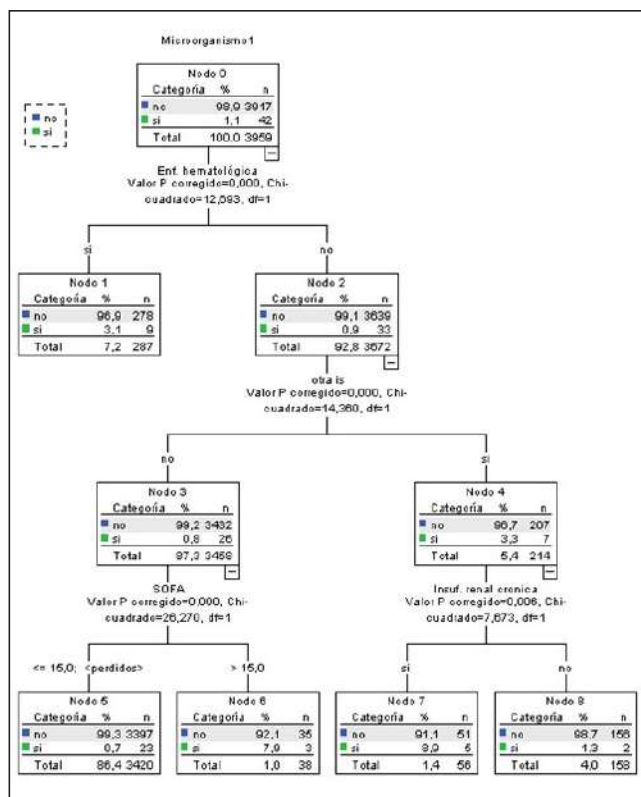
Microorganismo1

no
si

Nodo 0

| Categoría | % | n |
|---|---|---|
| no | 98,9 | 3917 |
| si | 1,1 | 42 |
| Total | 100,0 | 3959 |

Ent. hematológica
Valor P corregido=0,000, Chi-cuadrado=12,093, df=1

si

no

Nodo 1

| Categoría | % | n |
|---|---|---|
| no | 96,9 | 278 |
| si | 3,1 | 9 |
| Total | 7,2 | 287 |

Nodo 2

| Categoría | % | n |
|---|---|---|
| no | 99,1 | 3639 |
| si | 0,9 | 33 |
| Total | 92,8 | 3672 |

otra is
Valor P corregido=0,000, Chi-cuadrado=14,360, df=1

no

si

Nodo 3

| Categoría | % | n |
|---|---|---|
| no | 99,2 | 3432 |
| si | 0,8 | 26 |
| Total | 87,3 | 3458 |

Nodo 4

| Categoría | % | n |
|---|---|---|
| no | 96,7 | 207 |
| si | 3,3 | 7 |
| Total | 5,4 | 214 |

SOFA
Valor P corregido=0,000, Chi-cuadrado=26,270, df=1

Insuf. renal cronica
Valor P corregido=0,006, Chi-cuadrado=7,673, df=1

<= 15,0; <perdidos>

> 15,0

si

no

Nodo 5

| Categoría | % | n |
|---|---|---|
| no | 99,3 | 3397 |
| si | 0,7 | 23 |
| Total | 86,4 | 3420 |

Nodo 6

| Categoría | % | n |
|---|---|---|
| no | 92,1 | 35 |
| si | 7,9 | 3 |
| Total | 1,0 | 38 |

Nodo 7

| Categoría | % | n |
|---|---|---|
| no | 91,1 | 51 |
| si | 8,9 | 5 |
| Total | 1,4 | 56 |

Nodo 8

| Categoría | % | n |
|---|---|---|
| no | 98,7 | 156 |
| si | 1,3 | 2 |
| Total | 4,0 | 158 |